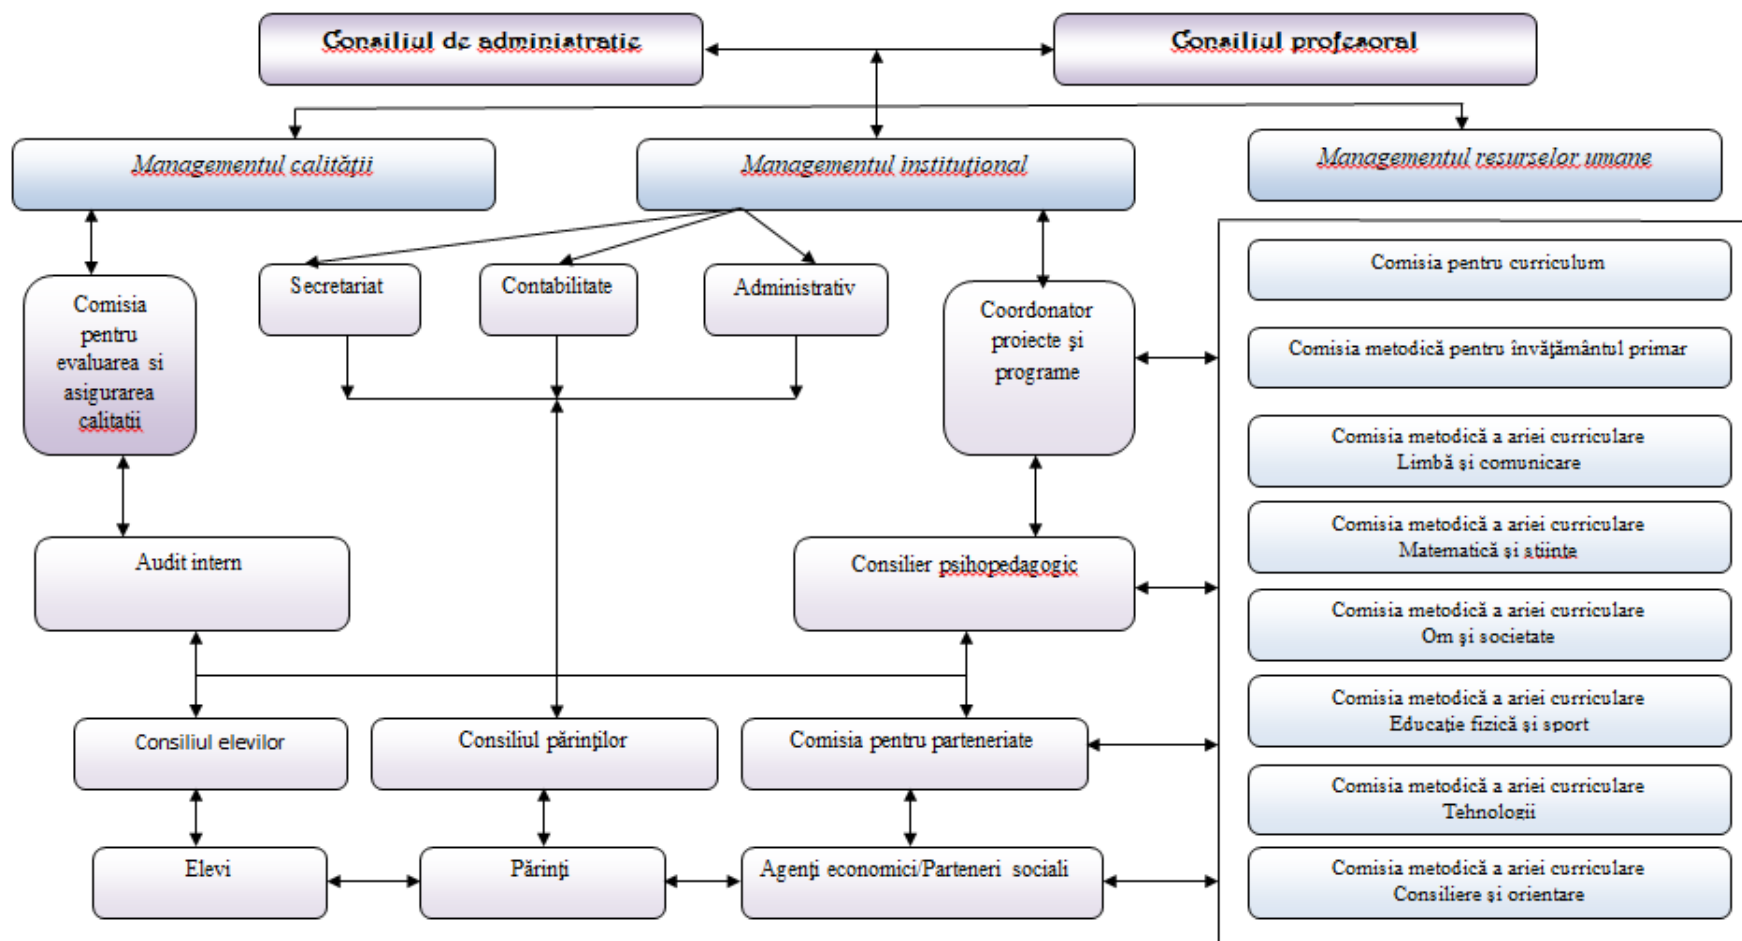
Consiliul de administratie

Consiliul profesoral

Managementul calității

Managementul instituțional

Managementul resurselor umane

Comisia pentru evaluarea si asigurarea calitatii

Secretariat

Contabilitate

Administrativ

Coordonator proiecte și programe

Comisia pentru curriculum

Comisia metodică pentru învățământul primar

Comisia metodică a ariei curriculare Limbă și comunicare

Comisia metodică a ariei curriculare Matematică și stiinte

Comisia metodică a ariei curriculare Om și societate

Comisia metodică a ariei curriculare Educație fizică și sport

Comisia metodică a ariei curriculare Tehnologii

Comisia metodică a ariei curriculare Consiliere și orientare

Audit intern

Consilier psihopedagogic

Consiliul elevilor

Consiliul părinților

Comisia pentru parteneriate

Elevi

Părinți

Agenți economici/Parteneri sociali